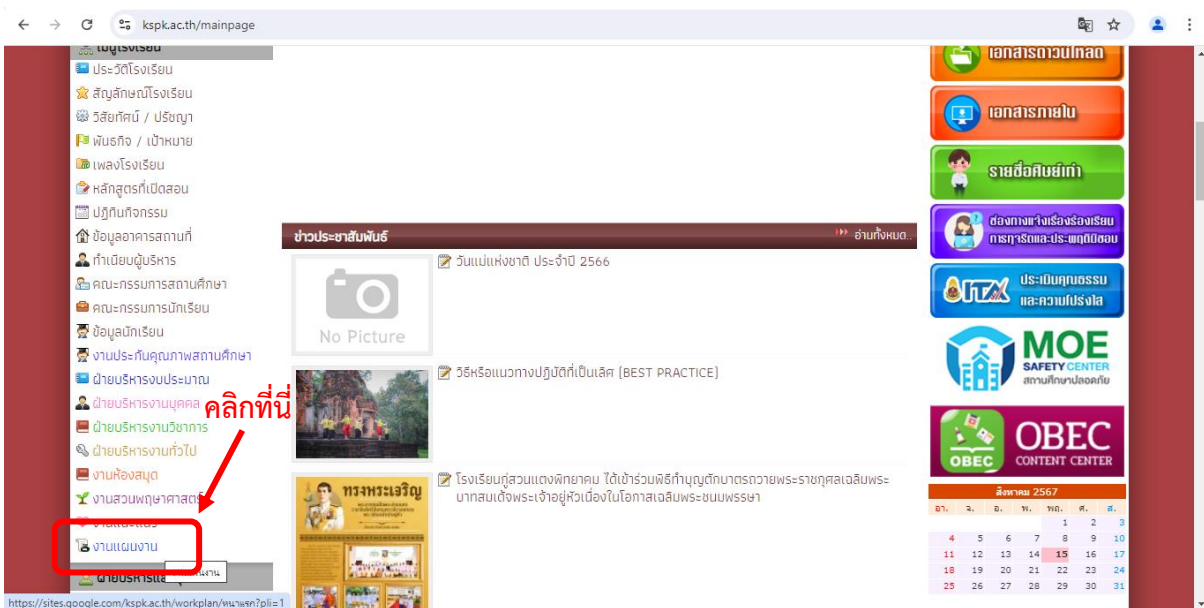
kspk.ac.th/mainpage

เมนูโรงเรียน
ประวัติโรงเรียน
สัญลักษณ์โรงเรียน
วิสัยทัศน์ / ปรัชญา
พันธกิจ / เป้าหมาย
เพลงโรงเรียน
หลักสูตรที่เปิดสอน
ปฏิทินกิจกรรม
ข้อมูลอาคารสถานที่
ทำเนียบผู้บริหาร
คณะกรรมการสถานศึกษา
คณะกรรมการนักเรียน
ข้อมูลนักเรียน
งานประกันคุณภาพสถานศึกษา
ฝ่ายบริหารงบประมาณ
ฝ่ายบริหารงานบุคคล
ฝ่ายบริหารงานวิชาการ
ฝ่ายบริหารงานทั่วไป
งานห้องสมุด
งานสวนพฤกษศาสตร์
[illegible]
งานแผนงาน
ฝ่ายบริหาร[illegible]

คลิกที่นี่

ข่าวประชาสัมพันธ์
อ่านทั้งหมด..

No Picture
วันแม่แห่งชาติ ประจำปี 2566

วิธีหรือแนวทางปฏิบัติที่เป็นเลิศ [BEST PRACTICE]

โรงเรียนกู่สวนแตงพิทยาคม ได้เข้าร่วมพิธีทำบุญตักบาตรถวายพระราชกุศลเฉลิมพระบาทสมเด็จพระเจ้าอยู่หัวเนื่องในโอกาสเฉลิมพระชนมพรรษา

ทรงพระเจริญ

เอกสารดาวน์โหลด
เอกสารภายใน
รายชื่อศิษย์เก่า
ช่องทางแจ้งเรื่องร้องเรียนการทุจริตและประพฤติมิชอบ
ITA ประเมินคุณธรรมและความโปร่งใส
MOE SAFETY CENTER สถานศึกษาปลอดภัย
OBEC OBEC CONTENT CENTER

สิงหาคม 2567
| อา. | จ. | อ. | พ. | พฤ. | ศ. | ส. |
|---|---|---|---|---|---|---|
| | | | | 1 | 2 | 3 |
| 4 | 5 | 6 | 7 | 8 | 9 | 10 |
| 11 | 12 | 13 | 14 | 15 | 16 | 17 |
| 18 | 19 | 20 | 21 | 22 | 23 | 24 |
| 25 | 26 | 27 | 28 | 29 | 30 | 31 |

งานแผนงาน
https://sites.google.com/kspk.ac.th/workplan/หน้าแรก?pli=1